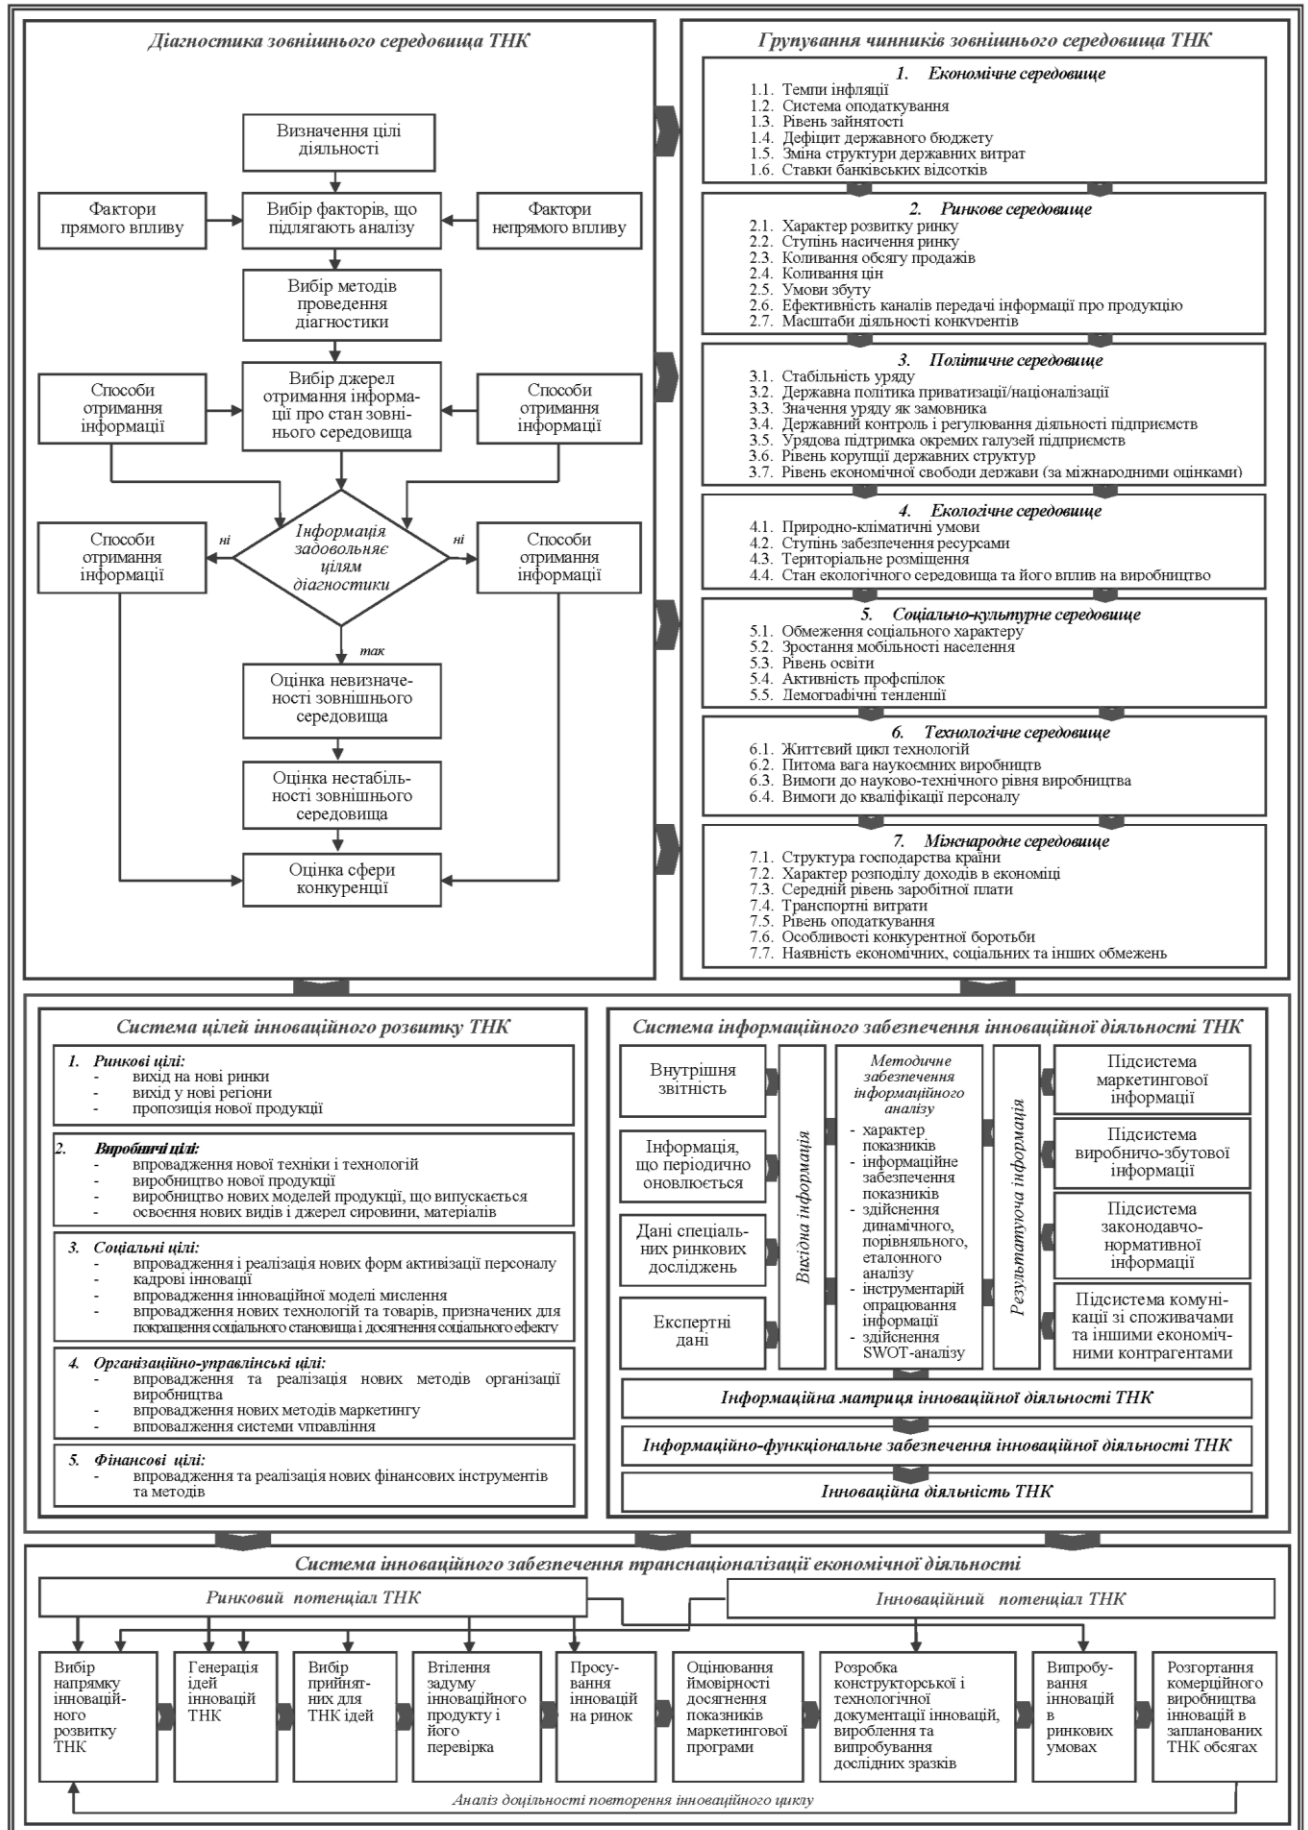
Діагностика зовнішнього середовища ТНК

Визначення цілі діяльності

Фактори прямого впливу

Вибір факторів, що підлягають аналізу

Фактори непрямого впливу

Вибір методів проведення діагностики

Способи отримання інформації

Вибір джерел отримання інформації про стан зовнішнього середовища

Способи отримання інформації

Способи отримання інформації

ні

Інформація задовольняє цілям діагностики

ні

Способи отримання інформації

так

Оцінка невизначеності зовнішнього середовища

Оцінка нестабільності зовнішнього середовища

Оцінка сфери конкуренції

Групування чинників зовнішнього середовища ТНК

1. Економічне середовище
1.1. Темпи інфляції
1.2. Система оподаткування
1.3. Рівень зайнятості
1.4. Дефіцит державного бюджету
1.5. Зміна структури державних витрат
1.6. Ставки банківських відсотків

2. Ринкове середовище
2.1. Характер розвитку ринку
2.2. Ступінь насичення ринку
2.3. Коливання обсягу продажів
2.4. Коливання цін
2.5. Умови збуту
2.6. Ефективність каналів передачі інформації про продукцію
2.7. Масштаби діяльності конкурентів

3. Політичне середовище
3.1. Стабільність уряду
3.2. Державна політика приватизації/націоналізації
3.3. Значення уряду як замовника
3.4. Державний контроль і регулювання діяльності підприємств
3.5. Урядова підтримка окремих галузей підприємств
3.6. Рівень корупції державних структур
3.7. Рівень економічної свободи держави (за міжнародними оцінками)

4. Екологічне середовище
4.1. Природно-кліматичні умови
4.2. Ступінь забезпечення ресурсами
4.3. Територіальне розміщення
4.4. Стан екологічного середовища та його вплив на виробництво

5. Соціально-культурне середовище
5.1. Обмеження соціального характеру
5.2. Зростання мобільності населення
5.3. Рівень освіти
5.4. Активність профспілок
5.5. Демографічні тенденції

6. Технологічне середовище
6.1. Життєвий цикл технологій
6.2. Питома вага наукоємних виробництв
6.3. Вимоги до науково-технічного рівня виробництва
6.4. Вимоги до кваліфікації персоналу

7. Міжнародне середовище
7.1. Структура господарства країни
7.2. Характер розподілу доходів в економіці
7.3. Середній рівень заробітної плати
7.4. Транспортні витрати
7.5. Рівень оподаткування
7.6. Особливості конкурентної боротьби
7.7. Наявність економічних, соціальних та інших обмежень

Система цілей інноваційного розвитку ТНК

1. Ринкові цілі:
- вихід на нові ринки
- вихід у нові регіони
- пропозиція нової продукції

2. Виробничі цілі:
- впровадження нової техніки і технологій
- виробництво нової продукції
- виробництво нових моделей продукції, що випускається
- освоєння нових видів і джерел сировини, матеріалів

3. Соціальні цілі:
- впровадження і реалізація нових форм активізації персоналу
- кадрові інновації
- впровадження інноваційної моделі мислення
- впровадження нових технологій та товарів, призначених для покращення соціального становища і досягнення соціального ефекту

4. Організаційно-управлінські цілі:
- впровадження та реалізація нових методів організації виробництва
- впровадження нових методів маркетингу
- впровадження системи управління

5. Фінансові цілі:
- впровадження та реалізація нових фінансових інструментів та методів

Система інформаційного забезпечення інноваційної діяльності ТНК

Внутрішня звітність

Інформація, що періодично оновлюється

Дані спеціальних ринкових досліджень

Експертні дані

Вихідна інформація

Методичне забезпечення інформаційного аналізу
- характер показників
- інформаційне забезпечення показників
- здійснення динамічного, порівняльного, еталонного аналізу
- інструментарій опрацювання інформації
- здійснення SWOT-аналізу

Результатуюча інформація

Підсистема маркетингової інформації

Підсистема виробничо-збутової інформації

Підсистема законодавчо-нормативної інформації

Підсистема комунікації зі споживачами та іншими економічними контрагентами

Інформаційна матриця інноваційної діяльності ТНК

Інформаційно-функціональне забезпечення інноваційної діяльності ТНК

Інноваційна діяльність ТНК

Система інноваційного забезпечення транснаціоналізації економічної діяльності

Ринковий потенціал ТНК

Інноваційний потенціал ТНК

Вибір напрямку інноваційного розвитку ТНК

Генерація ідей інновацій ТНК

Вибір прийнятних для ТНК ідей

Втілення задуму інноваційного продукту і його перевірка

Просування інновацій на ринок

Оцінювання ймовірності досягнення показників маркетингової програми

Розробка конструкторської і технологічної документації інновацій, вироблення та випробування дослідних зразків

Випробування інновацій в ринкових умовах

Розгортання комерційного виробництва інновацій в запланованих ТНК обсягах

Аналіз доцільності повторення інноваційного циклу